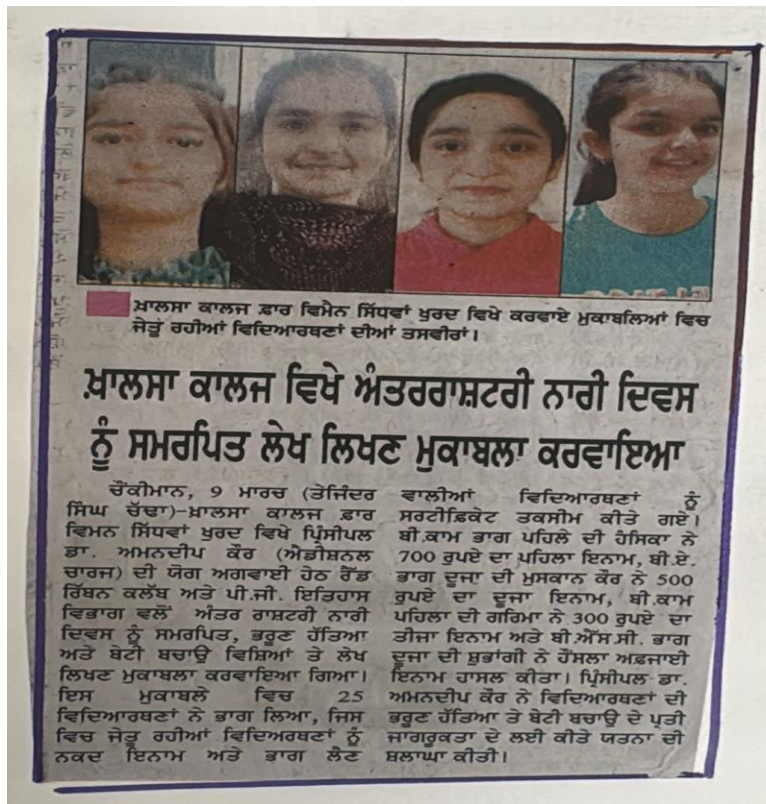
ਖ਼ਾਲਸਾ ਕਾਲਜ ਫ਼ਾਰ ਵਿਮੈਨ ਸਿੱਧਵਾਂ ਖੁਰਦ ਵਿਖੇ ਕਰਵਾਏ ਮੁਕਾਬਲਿਆਂ ਵਿਚ ਜੇਤੂ ਰਹੀਆਂ ਵਿਦਿਆਰਥਣਾਂ ਦੀਆਂ ਤਸਵੀਰਾਂ।

ਖ਼ਾਲਸਾ ਕਾਲਜ ਵਿਖੇ ਅੰਤਰਰਾਸ਼ਟਰੀ ਨਾਰੀ ਦਿਵਸ ਨੂੰ ਸਮਰਪਿਤ ਲੇਖ ਲਿਖਣ ਮੁਕਾਬਲਾ ਕਰਵਾਇਆ

ਚੌਕੀਮਾਨ, 9 ਮਾਰਚ (ਤੇਜਿੰਦਰ ਸਿੰਘ ਚੱਢਾ)-ਖ਼ਾਲਸਾ ਕਾਲਜ ਫ਼ਾਰ ਵਿਮਨ ਸਿੱਧਵਾਂ ਖੁਰਦ ਵਿਖੇ ਪ੍ਰਿੰਸੀਪਲ ਡਾ. ਅਮਨਦੀਪ ਕੌਰ (ਐਡੀਸ਼ਨਲ ਚਾਰਜ) ਦੀ ਯੋਗ ਅਗਵਾਈ ਹੇਠ ਰੈੱਡ ਰਿਬਨ ਕਲੱਬ ਅਤੇ ਪੀ.ਜੀ. ਇਤਿਹਾਸ ਵਿਭਾਗ ਵਲੋਂ ਅੰਤਰ ਰਾਸ਼ਟਰੀ ਨਾਰੀ ਦਿਵਸ ਨੂੰ ਸਮਰਪਿਤ, ਭਰੂਣ ਹੱਤਿਆ ਅਤੇ ਬੇਟੀ ਬਚਾਉ ਵਿਸ਼ਿਆਂ ਤੇ ਲੇਖ ਲਿਖਣ ਮੁਕਾਬਲਾ ਕਰਵਾਇਆ ਗਿਆ। ਇਸ ਮੁਕਾਬਲੇ ਵਿਚ 25 ਵਿਦਿਆਰਥਣਾਂ ਨੇ ਭਾਗ ਲਿਆ, ਜਿਸ ਵਿਚ ਜੇਤੂ ਰਹੀਆਂ ਵਿਦਿਆਰਥਣਾਂ ਨੂੰ ਨਕਦ ਇਨਾਮ ਅਤੇ ਭਾਗ ਲੈਣ ਵਾਲੀਆਂ ਵਿਦਿਆਰਥਣਾਂ ਨੂੰ ਸਰਟੀਫ਼ਿਕੇਟ ਤਕਸੀਮ ਕੀਤੇ ਗਏ। ਬੀ.ਕਾਮ ਭਾਗ ਪਹਿਲੇ ਦੀ ਹੰਸਿਕਾ ਨੇ 700 ਰੁਪਏ ਦਾ ਪਹਿਲਾ ਇਨਾਮ, ਬੀ.ਏ. ਭਾਗ ਦੂਜਾ ਦੀ ਮੁਸਕਾਨ ਕੌਰ ਨੇ 500 ਰੁਪਏ ਦਾ ਦੂਜਾ ਇਨਾਮ, ਬੀ.ਕਾਮ ਪਹਿਲਾ ਦੀ ਗਰਿਮਾ ਨੇ 300 ਰੁਪਏ ਦਾ ਤੀਜਾ ਇਨਾਮ ਅਤੇ ਬੀ.ਐੱਸ.ਸੀ. ਭਾਗ ਦੂਜਾ ਦੀ ਸ਼ੁਭਾਂਗੀ ਨੇ ਹੌਸਲਾ ਅਫ਼ਜਾਈ ਇਨਾਮ ਹਾਸਲ ਕੀਤਾ। ਪ੍ਰਿੰਸੀਪਲ ਡਾ. ਅਮਨਦੀਪ ਕੌਰ ਨੇ ਵਿਦਿਆਰਥਣਾਂ ਦੀ ਭਰੂਣ ਹੱਤਿਆ ਤੇ ਬੇਟੀ ਬਚਾਉ ਦੇ ਪ੍ਰਤੀ ਜਾਗਰੂਕਤਾ ਦੇ ਲਈ ਕੀਤੇ ਯਤਨਾ ਦੀ ਸ਼ਲਾਘਾ ਕੀਤੀ।